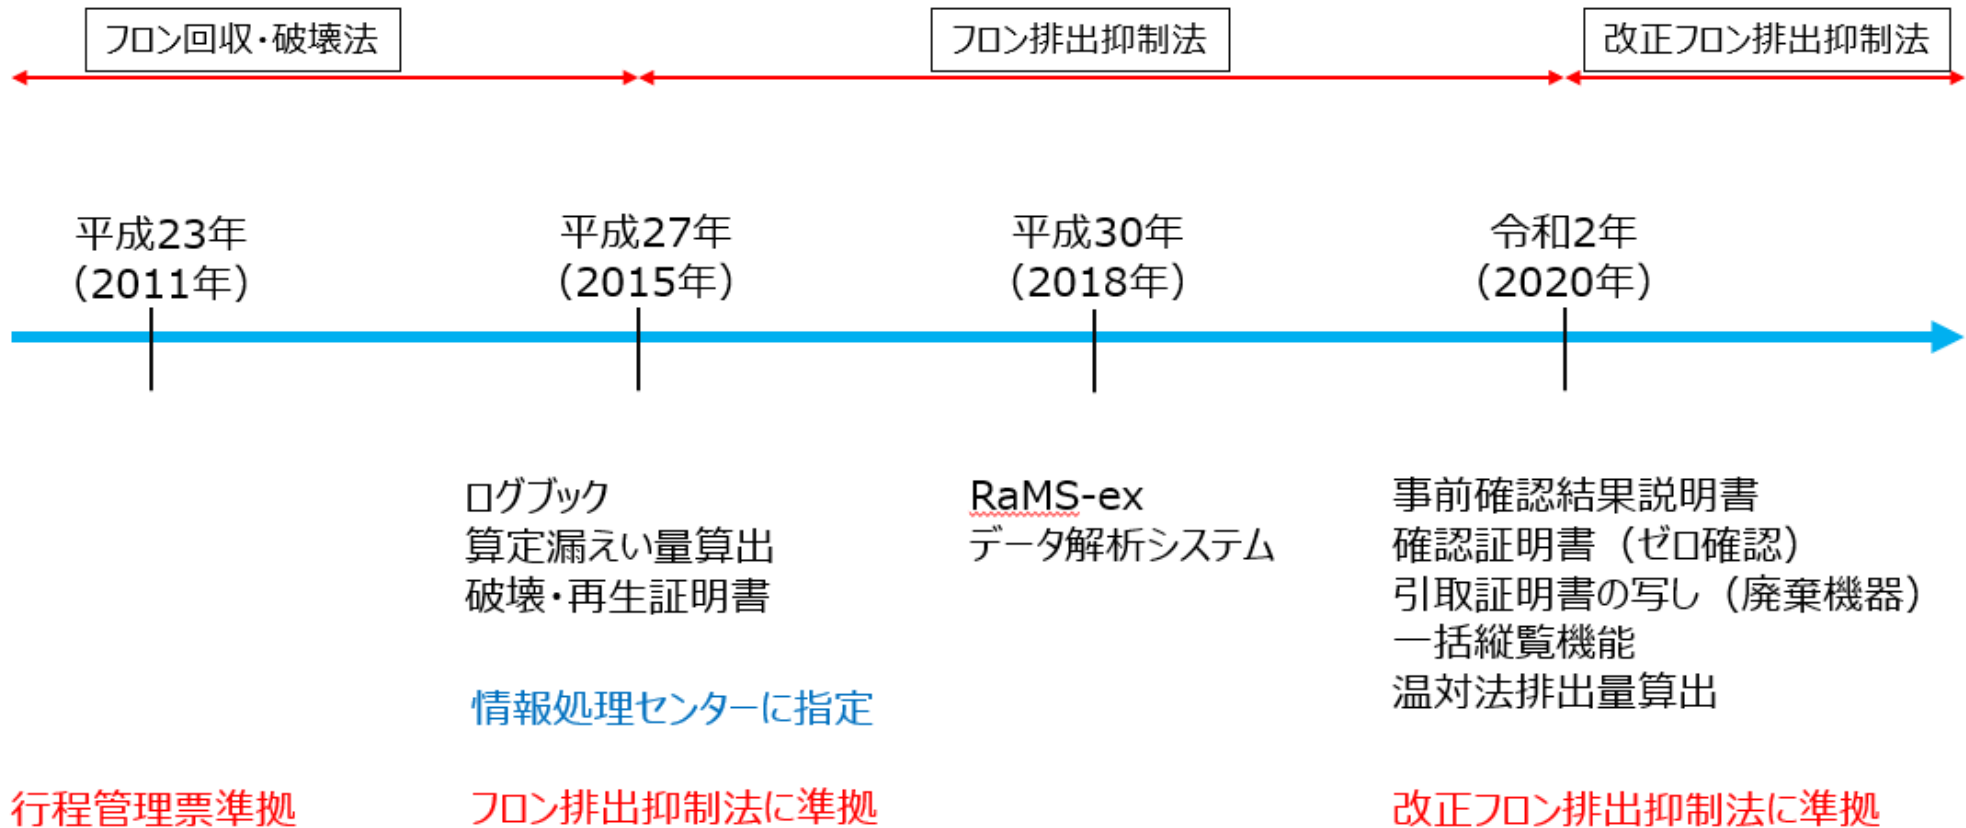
フロン回収・破壊法

フロン排出抑制法

改正フロン排出抑制法

平成23年
（2011年）

平成27年
（2015年）

平成30年
（2018年）

令和2年
（2020年）

ログブック
算定漏えい量算出
破壊・再生証明書

情報処理センターに指定

RaMS-ex
データ解析システム

事前確認結果説明書
確認証明書（ゼロ確認）
引取証明書の写し（廃棄機器）
一括縦覧機能
温対法排出量算出

行程管理票準拠

フロン排出抑制法に準拠

改正フロン排出抑制法に準拠